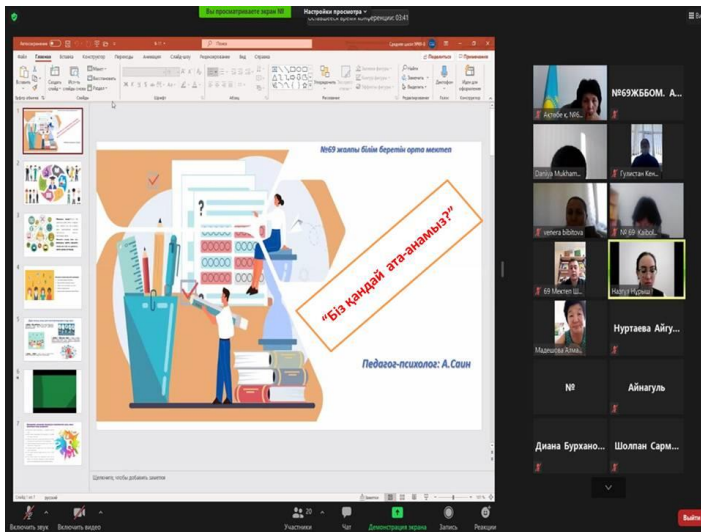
Вы просматриваете экран №
Настройки просмотра
Осталось времени конференции: 03:41

Автосохранение
Поиск
Файл Главная Вставка Конструктор Переходы Анимация Слайд-шоу Рецензирование Вид Справка
Поделиться
Примечания

№69 жалпы білім беретін орта мектеп

"Біз қандай ата-анамыз?"

Педагог-психолог: А.Саин

Щелкните, чтобы добавить заметки

Актобе к. №6...
№69ЖББОМ. А...
Daniya Mukham...
Гулистан Кен...
venera bibitova
№ 69 Kaibol...
69 Мектеп Ш...
Нагуля Нурмаш
Мадишева Алма...
Нуртаева Айгу...
№
Айнагуль
Диана Бурхано...
Шолпан Сарм...

Включить звук
Включить видео
Участники 20
Чат
Демонстрация экрана
Запись
Реакции
Выйти